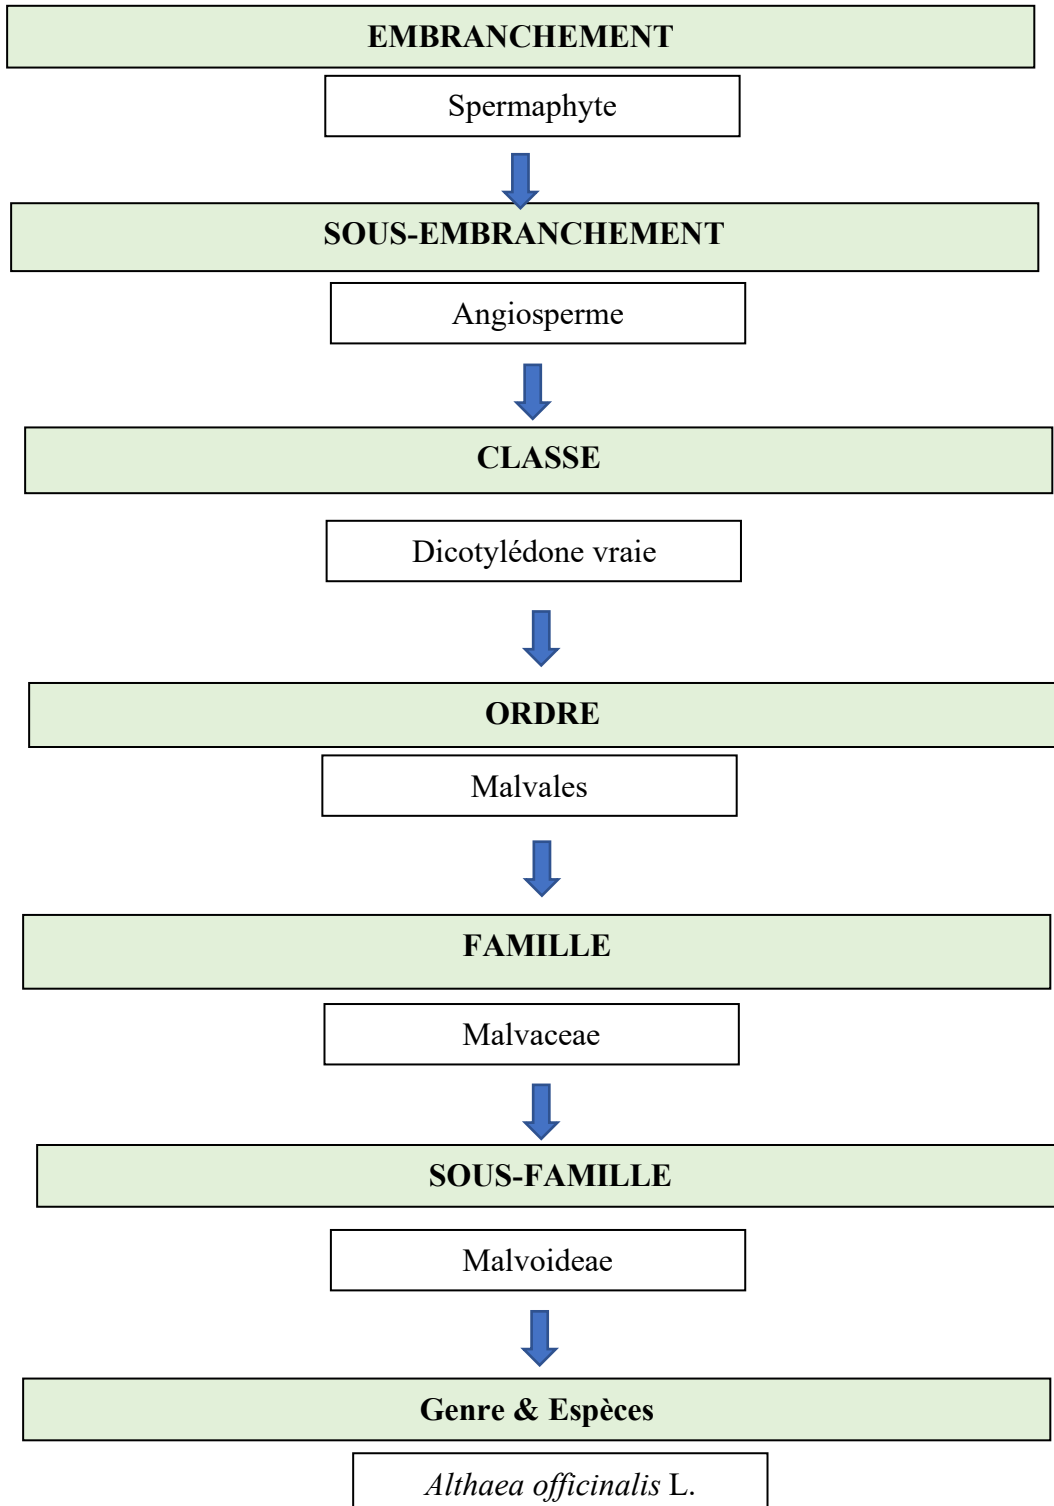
**EMBRANCHEMENT**

Spermaphyte

**SOUS-EMBRANCHEMENT**

Angiosperme

**CLASSE**

Dicotylédone vraie

**ORDRE**

Malvales

**FAMILLE**

Malvaceae

**SOUS-FAMILLE**

Malvoideae

**Genre & Espèces**

*Althaea officinalis* L.